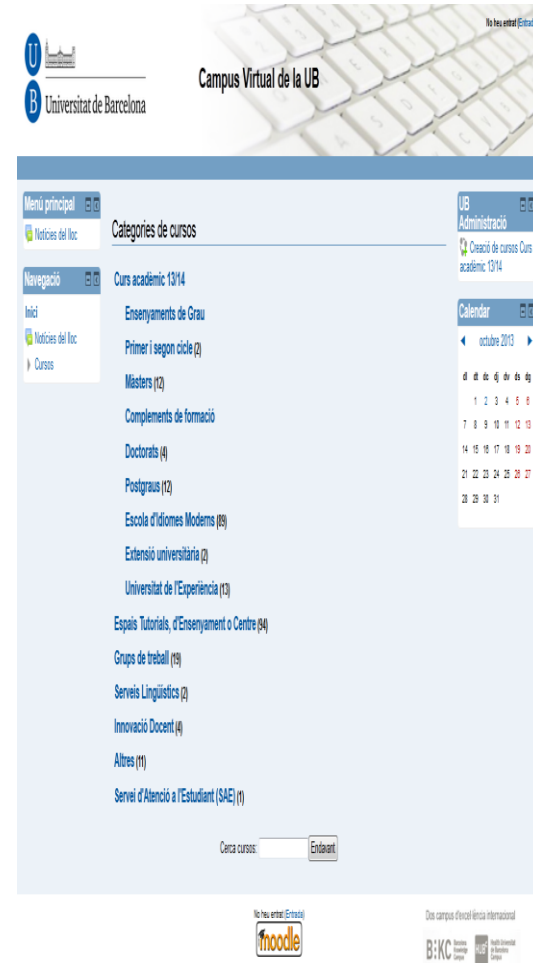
U
B Universitat de Barcelona

Campus Virtual de la UB

No heu entrat (Entrada)

Menú principal

Notícies del lloc

Navegació

Inici

Notícies del lloc

Cursos

Categories de cursos

Curs acadèmic 13/14

Ensenyaments de Grau

Primer i segon cicle (2)

Màsters (12)

Complements de formació

Doctorats (4)

Postgraus (12)

Escola d'Idiomes Moderns (89)

Extensió universitària (2)

Universitat de l'Experiència (13)

Espais Tutorials, d'Ensenyament o Centre (94)

Grups de treball (19)

Serveis Lingüístics (2)

Innovació Docent (4)

Altres (11)

Servei d'Atenció a l'Estudiant (SAE) (1)

Cerca cursos: Endavant

UB Administració

Creació de cursos Curs acadèmic 13/14

Calendar

octubre 2013

| dl | dt | dc | dj | dv | ds | dg |
|---|---|---|---|---|---|---|
| | 1 | 2 | 3 | 4 | 5 | 6 |
| 7 | 8 | 9 | 10 | 11 | 12 | 13 |
| 14 | 15 | 16 | 17 | 18 | 19 | 20 |
| 21 | 22 | 23 | 24 | 25 | 26 | 27 |
| 28 | 29 | 30 | 31 | | | |

No heu entrat (Entrada)

moodle

Dos campus d'excel·lència internacional

B:KC Barcelona Knowledge Campus

HUBc Health Universitat de Barcelona Campus